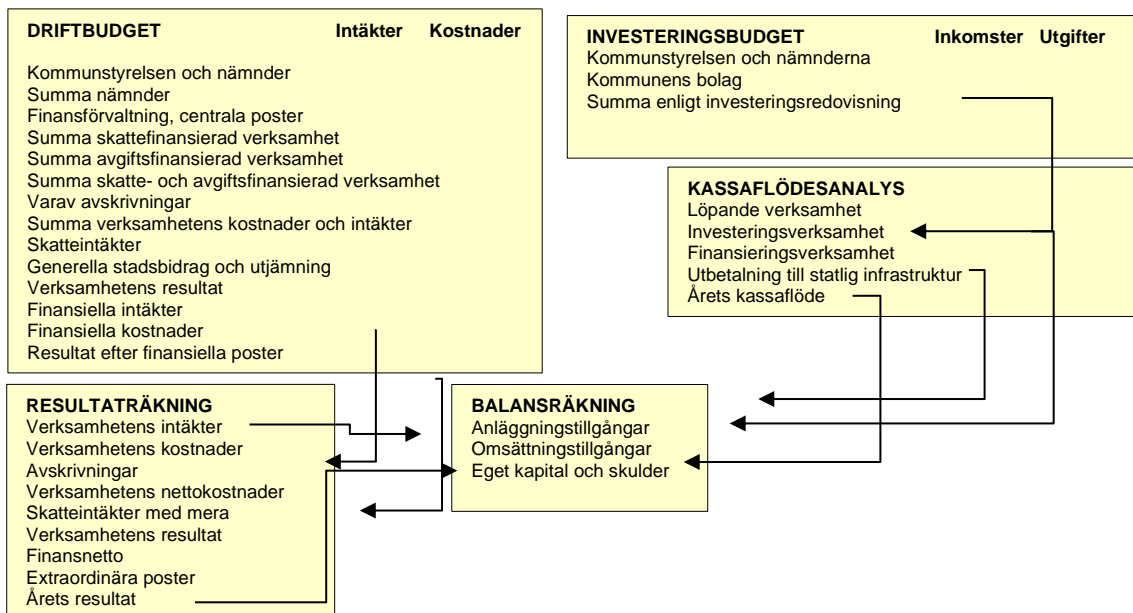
DRIFTBUDGET Intäkter Kostnader

Kommunstyrelsen och nämnder
Summa nämnder
Finansförvaltning, centrala poster
Summa skattefinansierad verksamhet
Summa avgiftsfinansierad verksamhet
Summa skatte- och avgiftsfinansierad verksamhet
Varav avskrivningar
Summa verksamhetens kostnader och intäkter
Skatteintäkter
Generella stadsbidrag och utjämning
Verksamhetens resultat
Finansiella intäkter
Finansiella kostnader
Resultat efter finansiella poster

INVESTERINGSBUDGET Inkomster Utgifter
Kommunstyrelsen och nämnderna
Kommunens bolag
Summa enligt investeringsredovisning

KASSAFLÖDESANALYS
Löpande verksamhet
Investeringsverksamhet
Finansieringsverksamhet
Utbetalning till statlig infrastruktur
Årets kassaflöde

RESULTATRÄKNING
Verksamhetens intäkter
Verksamhetens kostnader
Avskrivningar
Verksamhetens nettokostnader
Skatteintäkter med mera
Verksamhetens resultat
Finansnetto
Extraordinära poster
Årets resultat

BALANSRÄKNING
Anläggningstillgångar
Omsättningstillgångar
Eget kapital och skulder